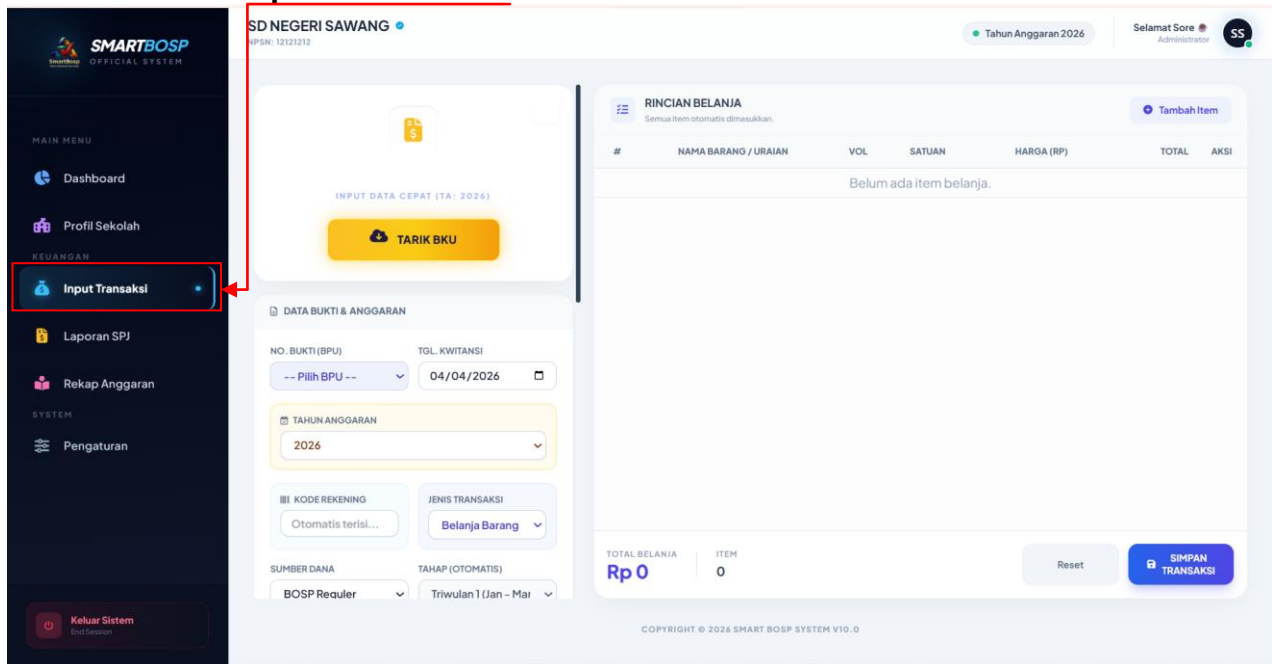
SMARTBOSP
OFFICIAL SYSTEM

MAIN MENU
Dashboard
Profil Sekolah
KEUANGAN
Input Transaksi
Laporan SPJ
Rekap Anggaran
SYSTEM
Pengaturan

Keluar Sistem
End Session

SD NEGERI SAWANG
NPSN: 12121212

Tahun Anggaran 2026

Selamat Sore
Administrator
SS

INPUT DATA CEPAT (TA: 2026)
TARIK BKU

DATA BUKTI & ANGGARAN
NO. BUKTI (BPU)
-- Pilih BPU --
TGL. KWITANSI
04/04/2026

TAHUN ANGGARAN
2026

KODE REKENING
Otomatis terisi...
JENIS TRANSAKSI
Belanja Barang

SUMBER DANA
BOSP Reguler
TAHAP (OTOMATIS)
Triwulan 1 (Jan - Mar

RINCIAN BELANJA
Semua item otomatis dimasukkan.
Tambah Item

| # | NAMA BARANG / URAIAN | VOL | SATUAN | HARGA (RP) | TOTAL | AKSI |
|---|---|---|---|---|---|---|
| Belum ada item belanja. | | | | | | |

TOTAL BELANJA
Rp 0
ITEM
0
Reset
SIMPAN TRANSAKSI

COPYRIGHT © 2026 SMART BOSP SYSTEM V10.0